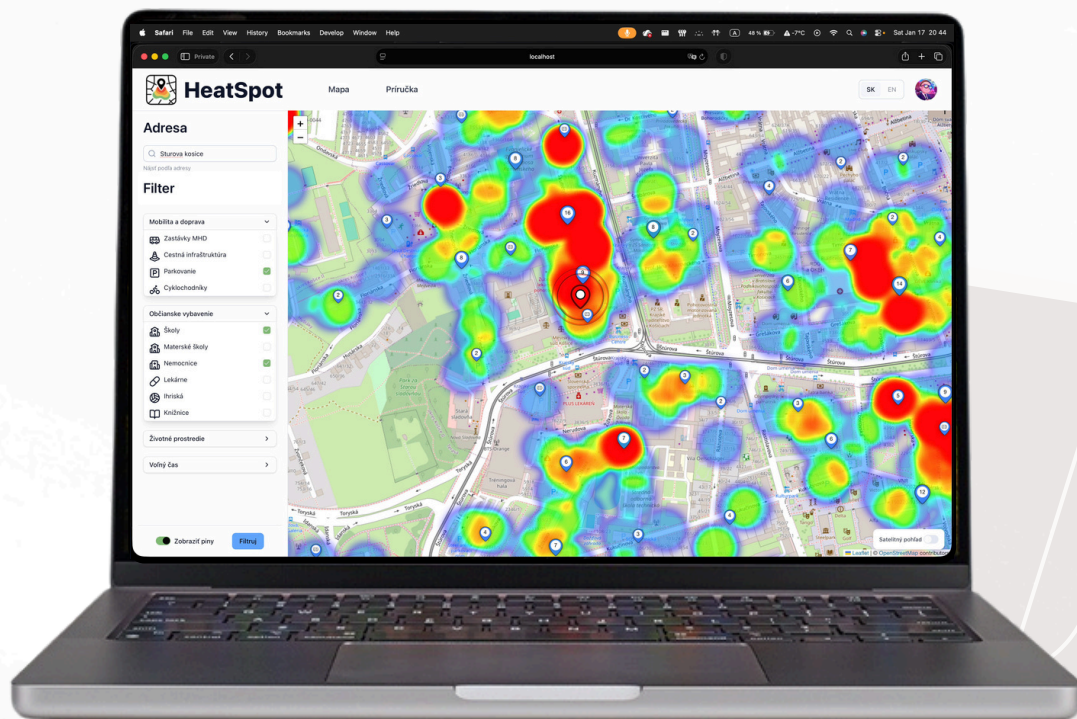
Safari File Edit View History Bookmarks Develop Window Help

48 % -7°C Sat Jan 17 20:44

Private

localhost

HeatSpot

Mapa

Príručka

SK EN

Adresa

Sturova kosice

Nájsť podľa adresy

Filter

Mobilita a doprava

Zastávky MHD

Cestná infraštruktúra

Parkovanie

Cyklochodníky

Občianske vybavenie

Školy

Materské školy

Nemocnice

Lekárne

Ihriská

Knižnice

Životné prostredie

Voľný čas

Zobraziť piny

Filtruj

+
−

Štúrova

Štúrova

Štúrova

Toryská

Toryská

Toryská

PLUS LEKÁREŇ

Satelitný pohľad

Leaflet | © OpenStreetMap contributors